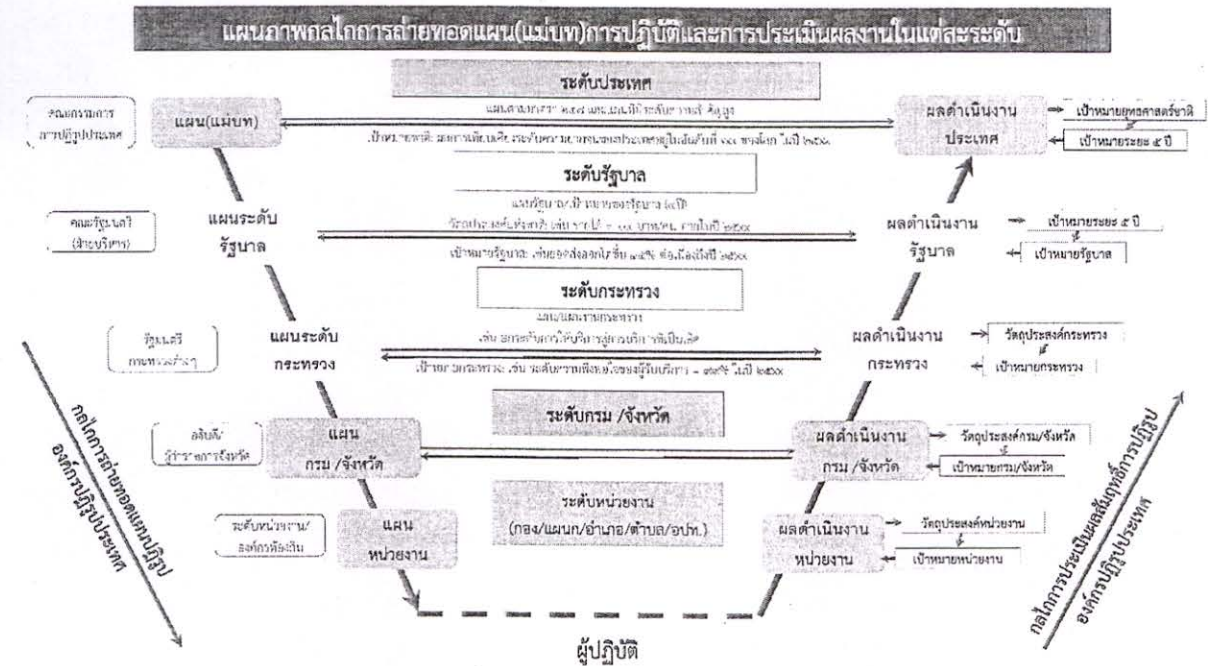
แผนภาพกลไกการถ่ายทอดแผน(แม่บท)การปฏิบัติและการประเมินผลงานในแต่ละระดับ

ระดับประเทศ

คณะกรรมการการปฏิรูปประเทศ

แผน(แม่บท)

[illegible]

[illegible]

ผลดำเนินงานประเทศ

เป้าหมายยุทธศาสตร์ชาติ

เป้าหมายระยะ ๕ ปี

ระดับรัฐบาล

คณะรัฐมนตรี (ฝ่ายบริหาร)

แผนระดับรัฐบาล

แผนรัฐบาล/เป้าหมายของรัฐบาล ๕ปี

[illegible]

เป้าหมายรัฐบาล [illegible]

ผลดำเนินงานรัฐบาล

เป้าหมายระยะ ๕ ปี

เป้าหมายรัฐบาล

ระดับกระทรวง

รัฐมนตรีกระทรวงต่างๆ

แผนระดับกระทรวง

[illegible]

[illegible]

เป้าหมายกระทรวง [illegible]

ผลดำเนินงานกระทรวง

วัตถุประสงค์กระทรวง

เป้าหมายกระทรวง

ระดับกรม /จังหวัด

อธิบดี/ผู้ว่าราชการจังหวัด

แผนกรม /จังหวัด

ผลดำเนินงานกรม /จังหวัด

วัตถุประสงค์กรม/จังหวัด

เป้าหมายกรม/จังหวัด

ระดับหน่วยงาน (กอง/แผนก/อำเภอ/ตำบล/อปท.)

ระดับหน่วยงาน/องค์กรท้องถิ่น

แผนหน่วยงาน

ผลดำเนินงานหน่วยงาน

วัตถุประสงค์หน่วยงาน

เป้าหมายหน่วยงาน

กลไกการถ่ายทอดแผนปฏิรูปองค์กรปฏิรูปประเทศ

กลไกการประเมินผลสัมฤทธิ์การปฏิรูปองค์กรปฏิรูปประเทศ

ผู้ปฏิบัติ